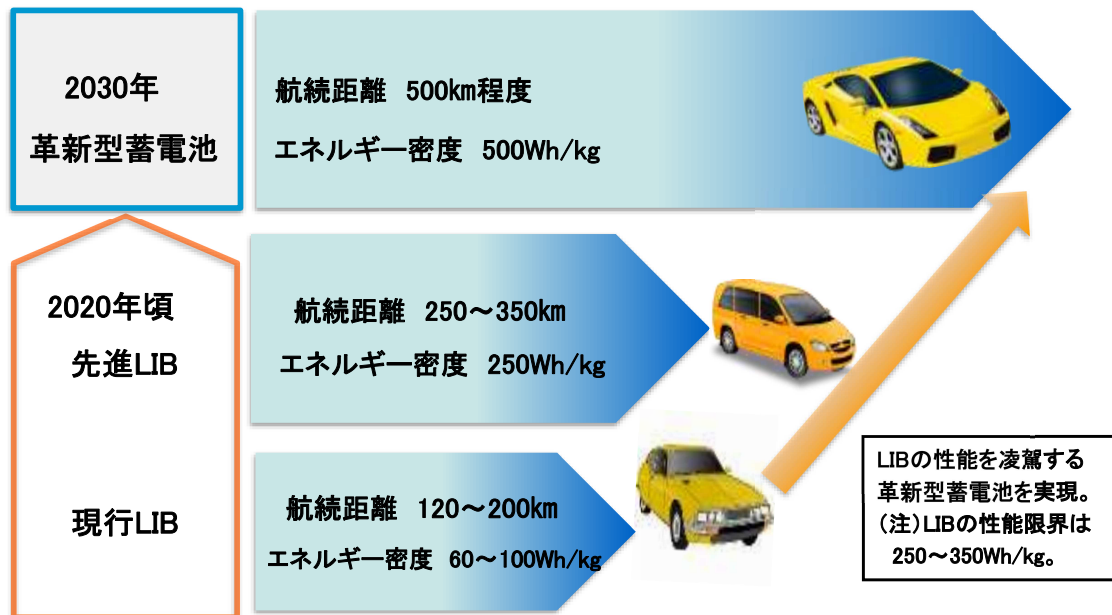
2030年
革新型蓄電池

航続距離 500km程度
エネルギー密度 500Wh/kg

2020年頃
先進LIB

航続距離 250～350km
エネルギー密度 250Wh/kg

現行LIB

航続距離 120～200km
エネルギー密度 60～100Wh/kg

LIBの性能を凌駕する革新型蓄電池を実現。
(注)LIBの性能限界は250～350Wh/kg。